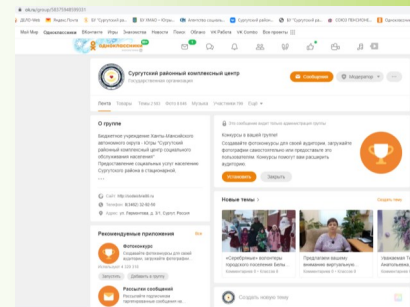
ok.ru/group/58379448590511

ДЕЛО МКА Яндекс Почта БУ "Сургутский райо... БУ МАКО - Югра... Агентство социаль... Сургутский район... БУ "Сургутский рай... СОКО ПЕНСИОНН...

Mail Мир Одноклассники ВКонтакте Игры Знакомства Новости Поиск Облако VK Работа VK Combo Все проекты

Одноклассники

Сургутский районный комплексный центр
Государственная организация

Сообщения Модератор

Лента Товары Темы 2 661 Фото 8 345 Видео Музыка Участники 788 Ещё

О группе

Бюджетное учреждение Ханты-Мансийского автономного округа - Югры "Сургутский районный комплексный центр социального обслуживания населения"
Предоставление социальных услуг населению Сургутского района в стационарной,

Сайт: http://socsrcentr86.ru
Телефон: 8(3462) 32-92-90
Адрес: ул. Увершина, д. 3/1, Сургут, Россия

Рекомендуемые приложения

Фотоконкурс
Создавайте фотоконкурсы для своей аудитории,
Пользователи 4 328 170

Рассылки сообщений

Это сообщение видят только администраторы группы

Конкурсы в вашей группе!
Создавайте фотоконкурсы для своей аудитории, загружайте фотографии самостоятельно или предоставьте это пользователям. Конкурсы помогут вам расширить аудиторию.

Установить Закрыть

Новые темы Создать тему

«Серебряные» участники городского посвящения Белы...
Комментарии 0 • Классы 0

Представим вашему вниманию виртуально...
Комментарии 0 • Классы 0

Уважаемая Т...
Комментарии 0

Создать новую тему